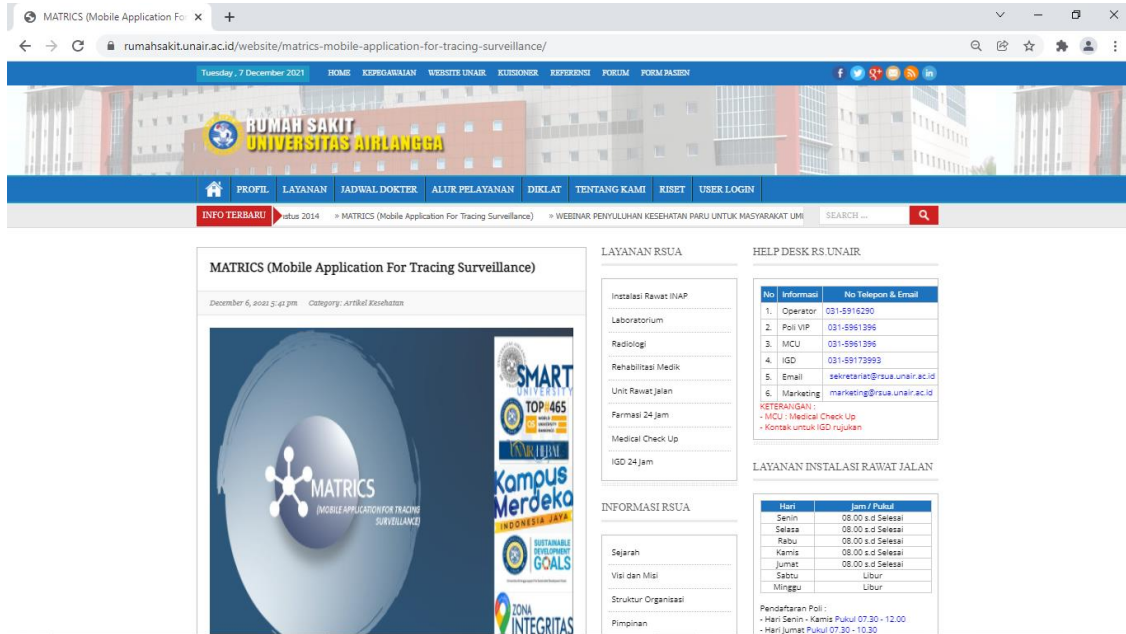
MATRICS (Mobile Application For ×

rumahsakit.unair.ac.id/website/matrics-mobile-application-for-tracing-surveillance/

Tuesday , 7 December 2021 HOME KEPEGAWAIAN WEBSITE UNAIR KUISIONER REFERENSI FORUM FORM PASIEN

RUMAH SAKIT UNIVERSITAS AIRLANGGA

PROFIL LAYANAN JADWAL DOKTER ALUR PELAYANAN DIKLAT TENTANG KAMI RISET USER LOGIN

INFO TERBARU ıstus 2014 » MATRICS (Mobile Application For Tracing Surveillance) » WEBINAR PENYULUHAN KESEHATAN PARU UNTUK MASYARAKAT UMI SEARCH ...

MATRICS (Mobile Application For Tracing Surveillance)

December 6, 2021 5:41 pm Category: Artikel Kesehatan

MATRICS (MOBILE APPLICATION FOR TRACING SURVEILLANCE)

SMART UNIVERSITY TOP 465 UNAIR UNAIR HEBAT Kampus Merdeka INDONESIA JAYA SUSTAINABLE DEVELOPMENT GOALS ZONA INTEGRITAS

LAYANAN RSUA

Instalasi Rawat INAP
Laboratorium
Radiologi
Rehabilitasi Medik
Unit Rawat Jalan
Farmasi 24 Jam
Medical Check Up
IGD 24 Jam

INFORMASI RSUA

Sejarah
Visi dan Misi
Struktur Organisasi
Pimpinan

HELP DESK RS.UNAIR

| No | Informasi | No Telepon & Email |
|---|---|---|
| 1. | Operator | 031-5916290 |
| 2. | Poli VIP | 031-5961396 |
| 3. | MCU | 031-5961396 |
| 4. | IGD | 031-59173993 |
| 5. | Email | sekretariat@rsua.unair.ac.id |
| 6. | Marketing | marketing@rsua.unair.ac.id |

KETERANGAN :
- MCU : Medical Check Up
- Kontak untuk IGD rujukan

LAYANAN INSTALASI RAWAT JALAN

| Hari | Jam / Pukul |
|---|---|
| Senin | 08.00 s.d Selesai |
| Selasa | 08.00 s.d Selesai |
| Rabu | 08.00 s.d Selesai |
| Kamis | 08.00 s.d Selesai |
| Jumat | 08.00 s.d Selesai |
| Sabtu | Libur |
| Minggu | Libur |

Pendaftaran Poli :
- Hari Senin - Kamis Pukul 07.30 - 12.00
- Hari Jumat Pukul 07.30 - 10.30